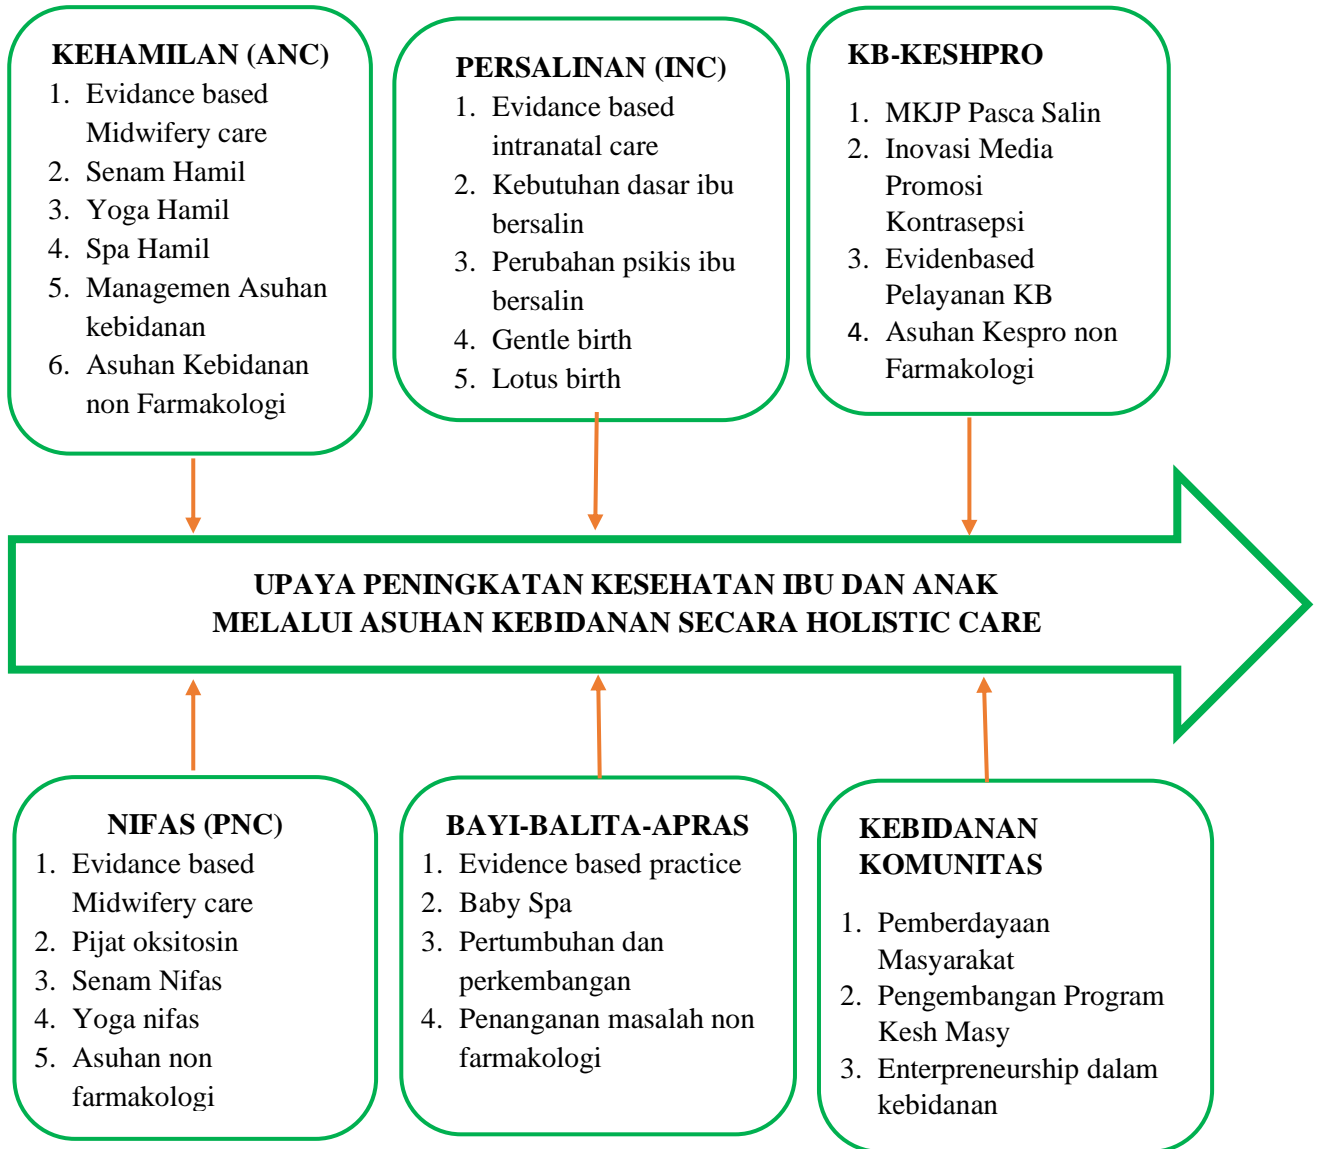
KEHAMILAN (ANC)
1. Evidance based Midwifery care
2. Senam Hamil
3. Yoga Hamil
4. Spa Hamil
5. Managemen Asuhan kebidanan
6. Asuhan Kebidanan non Farmakologi

PERSALINAN (INC)
1. Evidance based intranatal care
2. Kebutuhan dasar ibu bersalin
3. Perubahan psikis ibu bersalin
4. Gentle birth
5. Lotus birth

KB-KESHPRO
1. MKJP Pasca Salin
2. Inovasi Media Promosi Kontrasepsi
3. Evidenbased Pelayanan KB
4. Asuhan Kespro non Farmakologi

UPAYA PENINGKATAN KESEHATAN IBU DAN ANAK MELALUI ASUHAN KEBIDANAN SECARA HOLISTIC CARE

NIFAS (PNC)
1. Evidance based Midwifery care
2. Pijat oksitosin
3. Senam Nifas
4. Yoga nifas
5. Asuhan non farmakologi

BAYI-BALITA-APRAS
1. Evidence based practice
2. Baby Spa
3. Pertumbuhan dan perkembangan
4. Penanganan masalah non farmakologi

KEBIDANAN KOMUNITAS
1. Pemberdayaan Masyarakat
2. Pengembangan Program Kesh Masy
3. Enterpreneurship dalam kebidanan